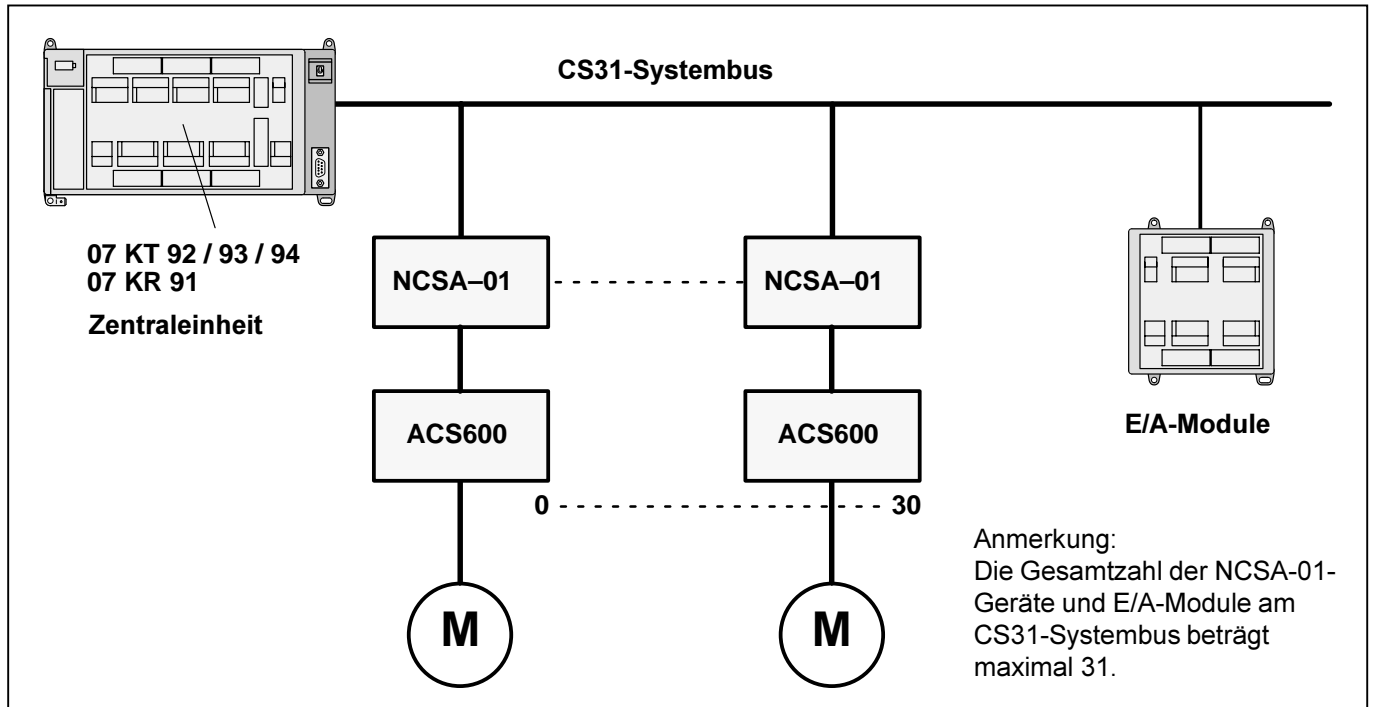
CS31-Systembus

07 KT 92 / 93 / 94
07 KR 91

Zentraleinheit

NCSA–01

NCSA–01

ACS600

ACS600

0

30

M

M

E/A-Module

Anmerkung:
Die Gesamtzahl der NCSA-01-Geräte und E/A-Module am CS31-Systembus beträgt maximal 31.